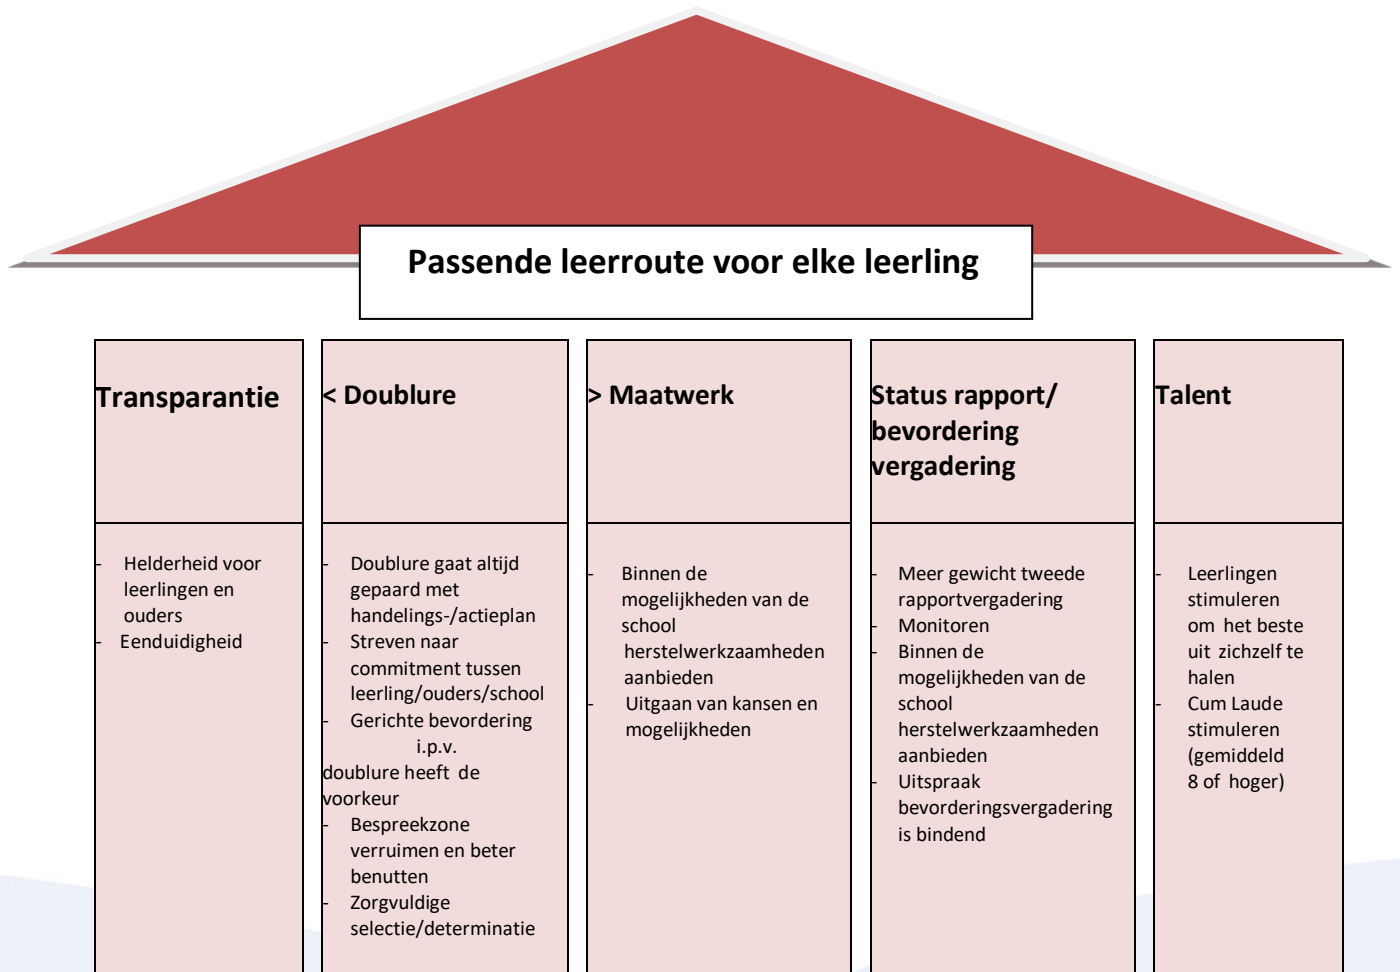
Passende leerroute voor elke leerling

Transparantie

- Helderheid voor leerlingen en ouders
- Eenduidigheid

< Doublure

- Doublure gaat altijd gepaard met handelings-/actieplan
- Streven naar commitment tussen leerling/ouders/school
- Gerichte bevordering i.p.v. doublure heeft de voorkeur
- Bespreekzone verruimen en beter benutten
- Zorgvuldige selectie/determinatie

> Maatwerk

- Binnen de mogelijkheden van de school herstelwerkzaamheden aanbieden
- Uitgaan van kansen en mogelijkheden

Status rapport/ bevordering vergadering

- Meer gewicht tweede rapportvergadering
- Monitoren
- Binnen de mogelijkheden van de school herstelwerkzaamheden aanbieden
- Uitspraak bevorderingsvergadering is bindend

Talent

- Leerlingen stimuleren om het beste uit zichzelf te halen
- Cum Laude stimuleren (gemiddeld 8 of hoger)